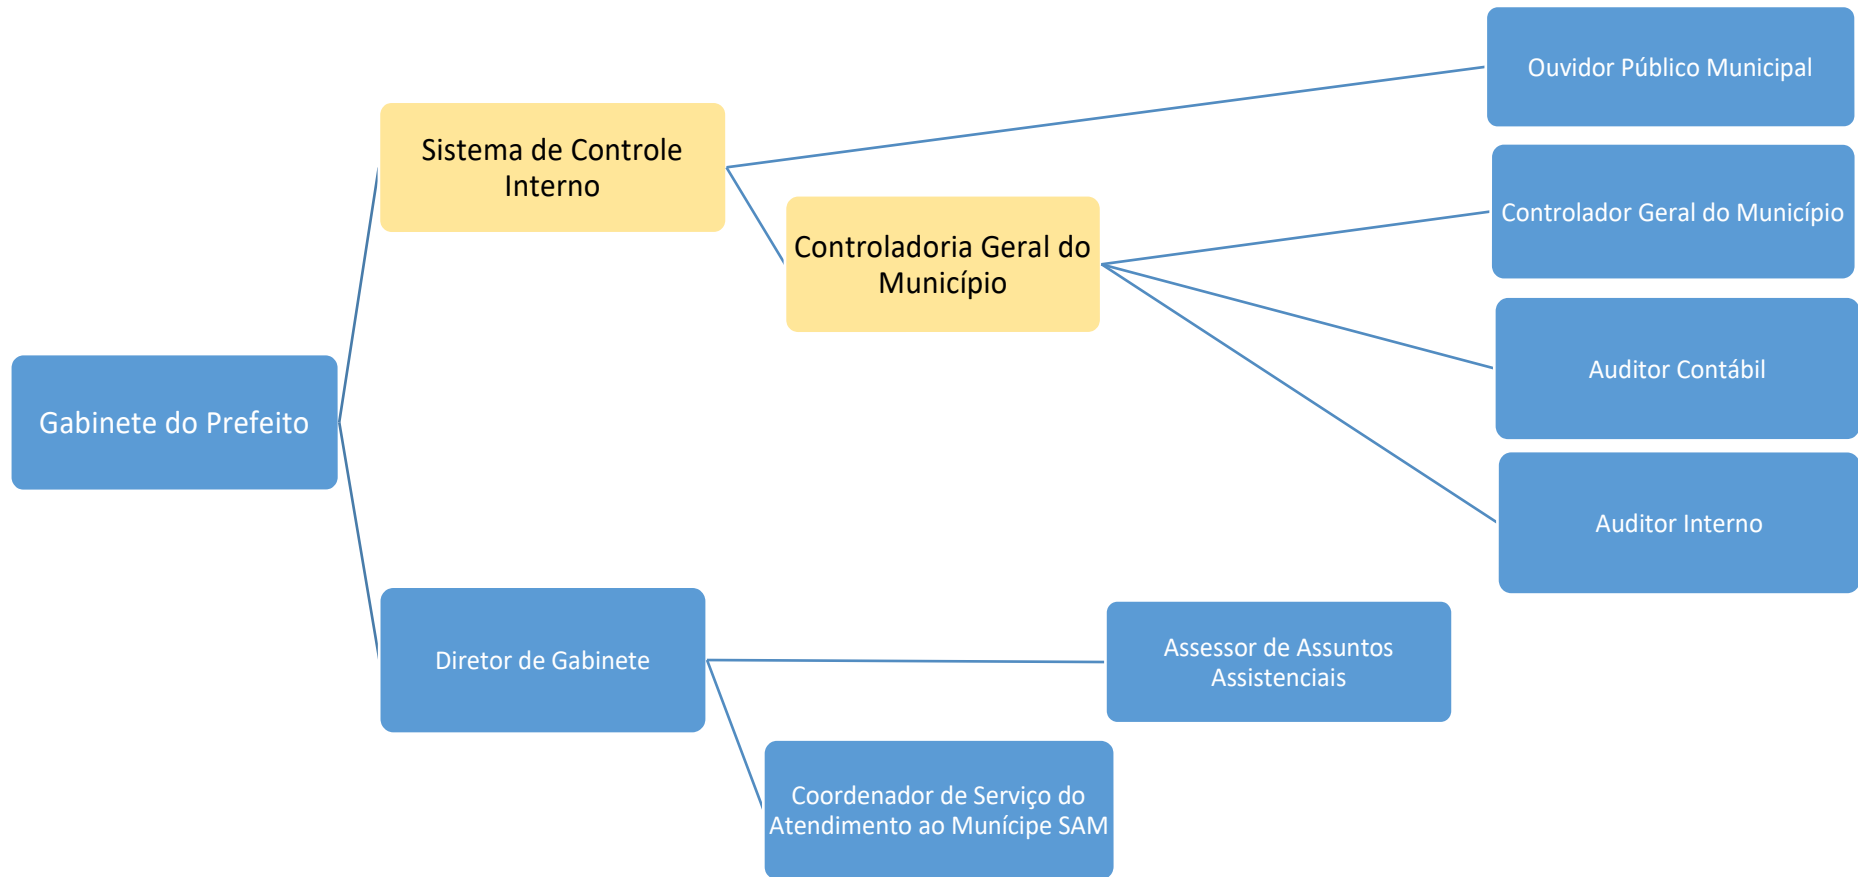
Ouvidor Público Municipal

Sistema de Controle Interno

Controlador Geral do Município

Controladoria Geral do Município

Auditor Contábil

Gabinete do Prefeito

Auditor Interno

Diretor de Gabinete

Assessor de Assuntos Assistenciais

Coordenador de Serviço do Atendimento ao Munícipe SAM